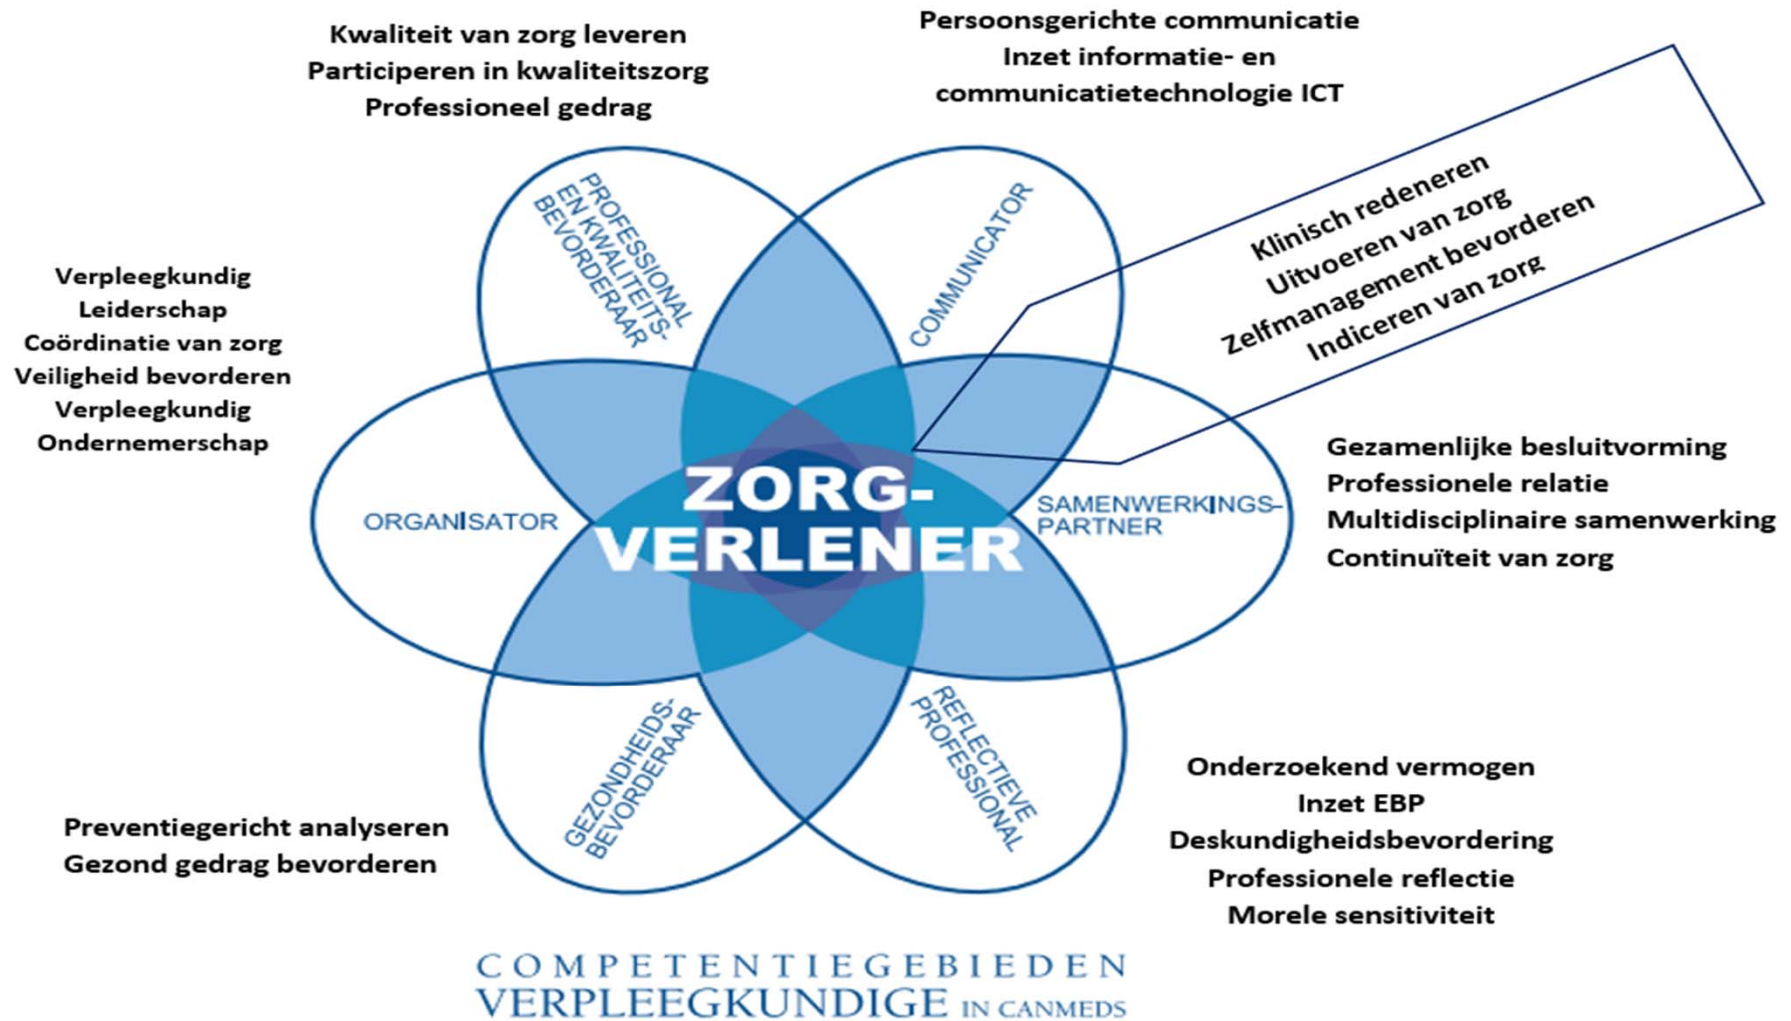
Kwaliteit van zorg leveren
Participeren in kwaliteitszorg
Professioneel gedrag

Persoonsgerichte communicatie
Inzet informatie- en communicatietechnologie ICT

Klinisch redeneren
Uitvoeren van zorg
Zelfmanagement bevorderen
Indiceren van zorg

Verpleegkundig
Leiderschap
Coördinatie van zorg
Veiligheid bevorderen
Verpleegkundig
Ondernemerschap

PROFESSIONAL EN KWALITEITSBEVORDERAAR

COMMUNICATOR

ORGANISATOR

ZORG-VERLENER

SAMENWERKINGS-PARTNER

Gezamenlijke besluitvorming
Professionele relatie
Multidisciplinaire samenwerking
Continuïteit van zorg

GEZONDHEIDS-BEVORDERAAR

REFLECTIEVE PROFESSIONAL

Onderzoekend vermogen
Inzet EBP
Deskundigheidsbevordering
Professionele reflectie
Morele sensitiviteit

Preventiegericht analyseren
Gezond gedrag bevorderen

COMPETENTIEGEBIEDEN
VERPLEEGKUNDIGE IN CANMEDS